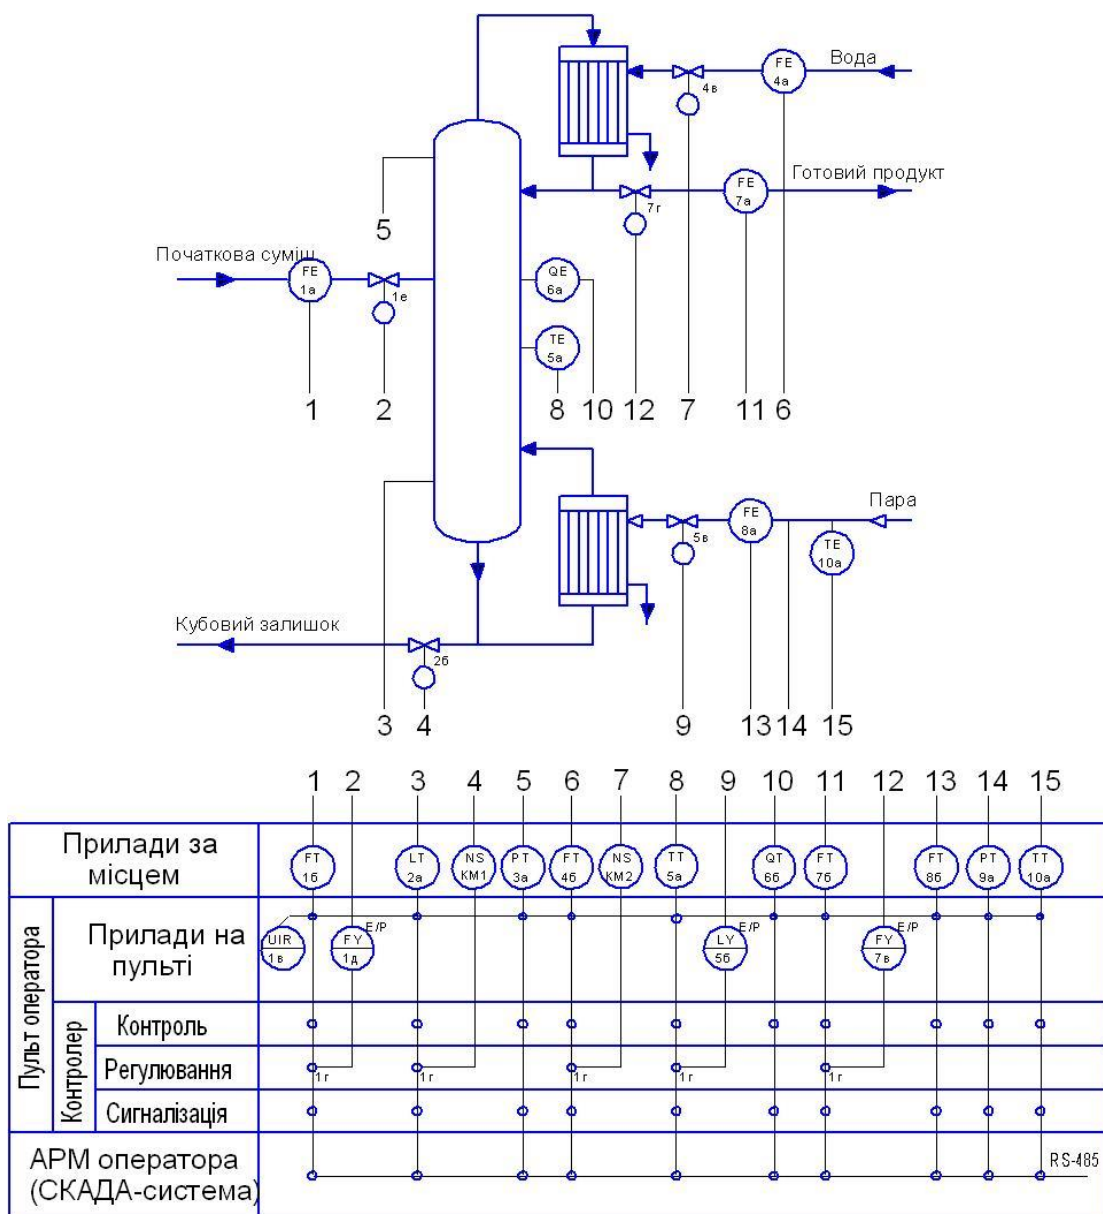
Вода
FE 4а
4в
Готовий продукт
FE 7а
7г
5
Початкова суміш
FE 1а
1е
QE 6а
TE 5а
1 2 8 10 12 7 11 6
Пара
FE 8а
5в
TE 10а
Кубовий залишок
2б
3 4 9 13 14 15

1 2 3 4 5 6 7 8 9 10 11 12 13 14 15

Прилади за місцем
FT 1б
LT 2а
NS КМ1
PT 3а
FT 4б
NS КМ2
TT 5а
QT 6б
FT 7б
FT 8б
PT 9а
TT 10а

Пульт оператора
Прилади на пульті
UIR 1в
FY 1д
E/P
LY 5б
E/P
FY 7в
E/P

Контролер
Контроль
Регулювання
1г 1г 1г 1г 1г
Сигналізація

АРМ оператора (СКАДА-система)
RS-485